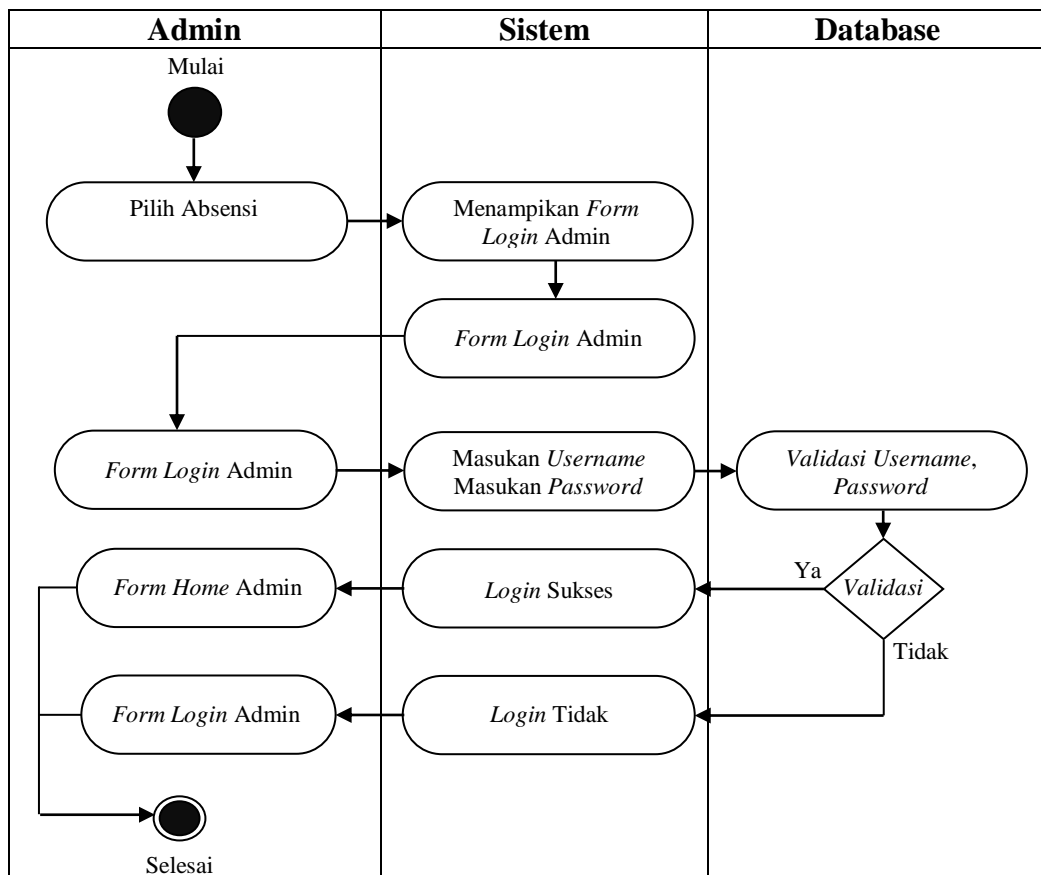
| Admin | Sistem | Database |
|---|---|---|

Mulai

Pilih Absensi

Menampikan *Form Login* Admin

*Form Login* Admin

*Form Login* Admin

Masukan *Username* Masukan *Password*

*Validasi Username*, *Password*

Ya

*Validasi*

Tidak

*Form Home* Admin

*Login* Sukses

*Form Login* Admin

*Login* Tidak

Selesai